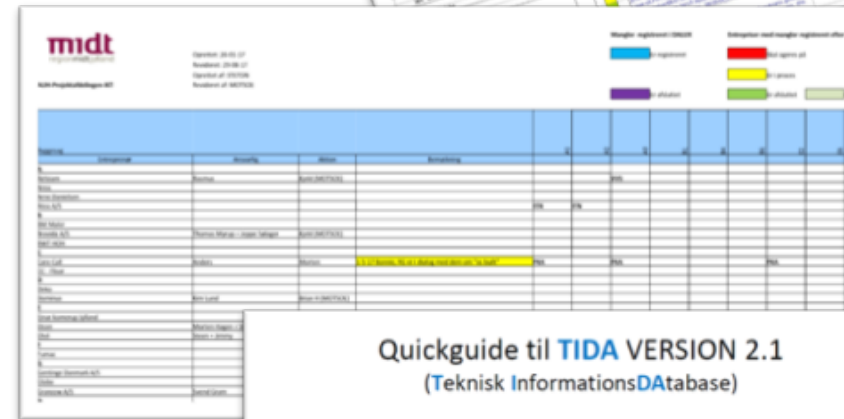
midt
regionmidtjylland

NJH Projektafdelingen BT

Oprettet: 20.01.17
Revideret: 29.08.17
Oprettet af: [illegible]
Revideret af: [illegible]

Mangler registreret i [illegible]

Entreprise med mangler registreret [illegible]

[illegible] registreret

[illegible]

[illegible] i proces

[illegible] afsluttet

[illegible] afsluttet

Entreprenør
Ansvarlig
Aktion
Bemærkning

Quickguide til TIDA VERSION 2.1
(Teknisk InformationsDAtabase)